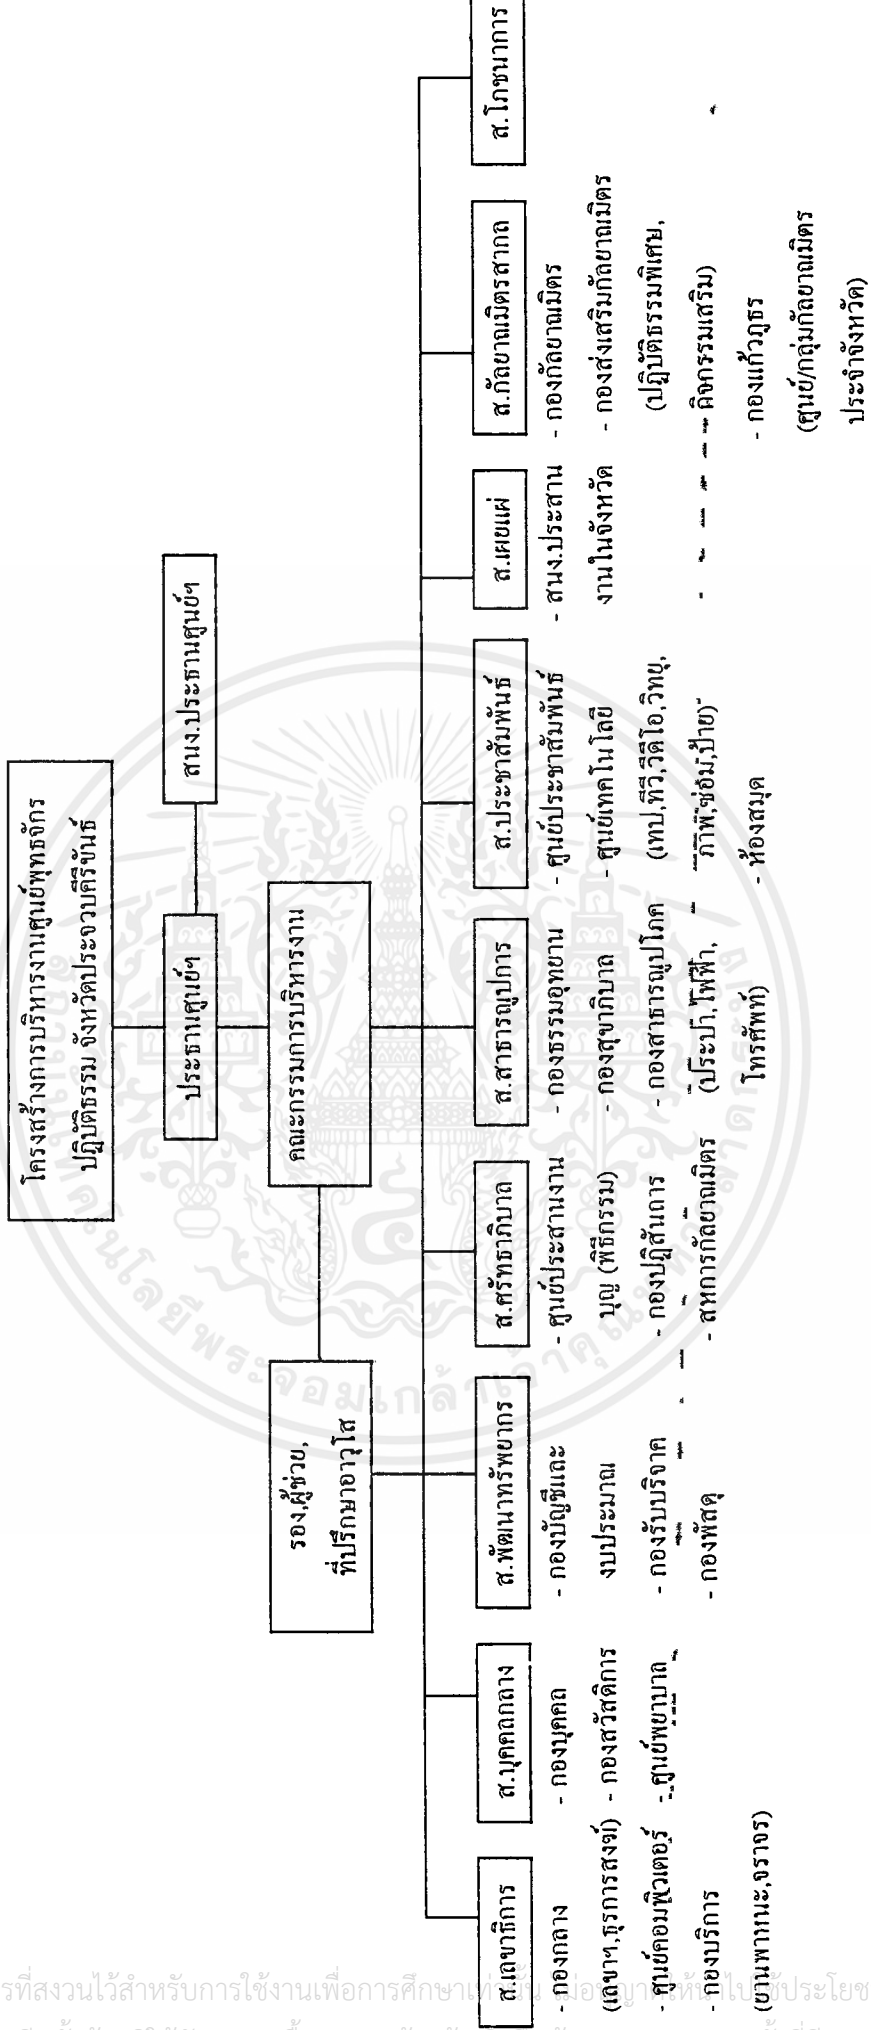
โครงสร้างการบริหารงานศูนย์พุทธจักร ปฏิบัติธรรม จังหวัดประจวบคีรีขันธ์

ประธานศูนย์ฯ

สนง.ประธานศูนย์ฯ

รอง,ผู้ช่วย, ที่ปรึกษาอาวุโส

คณะกรรมการบริหารงาน

ส.เลขาธิการ
- กองกลาง (เลขาฯ,ธุรการสงฆ์)
- ศูนย์คอมพิวเตอร์
- กองบริการ (ยานพาหนะ,จราจร)

ส.บุคคลกลาง
- กองบุคคล
- กองสวัสดิการ
- ศูนย์พยาบาล

ส.พัฒนาทรัพยากร
- กองบัญชีและงบประมาณ
- กองรับบริจาค
- กองพัสดุ

ส.ศรัทธาภิบาล
- ศูนย์ประสานงานบุญ (พิธีกรรม)
- กองปฏิสันถาร
- สหการกัลยาณมิตร

ส.สาธารณูปการ
- กองธรรมอุทยาน
- กองสุขาภิบาล
- กองสาธารณูปโภค (ประปา,ไฟฟ้า, โทรศัพท์)

ส.ประชาสัมพันธ์
- ศูนย์ประชาสัมพันธ์
- ศูนย์เทคโนโลยี (เทป,ทีวี,วีดีโอ,วิทยุ, ภาพ,ซ่อม,ป้าย)
- ห้องสมุด

ส.เผยแผ่
- สนง.ประสานงานในจังหวัด

ส.กัลยาณมิตรสากล
- กองกัลยาณมิตร
- กองส่งเสริมกัลยาณมิตร (ปฏิบัติธรรมพิเศษ, กิจกรรมเสริม)
- กองแก้วภูธร (ศูนย์/กลุ่มกัลยาณมิตร ประจำจังหวัด)

ส.โภชนาการ

รที่สงวนไว้สำหรับการใช้งานเพื่อการศึกษาเท่านั้น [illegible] ไปใช้ประโยช